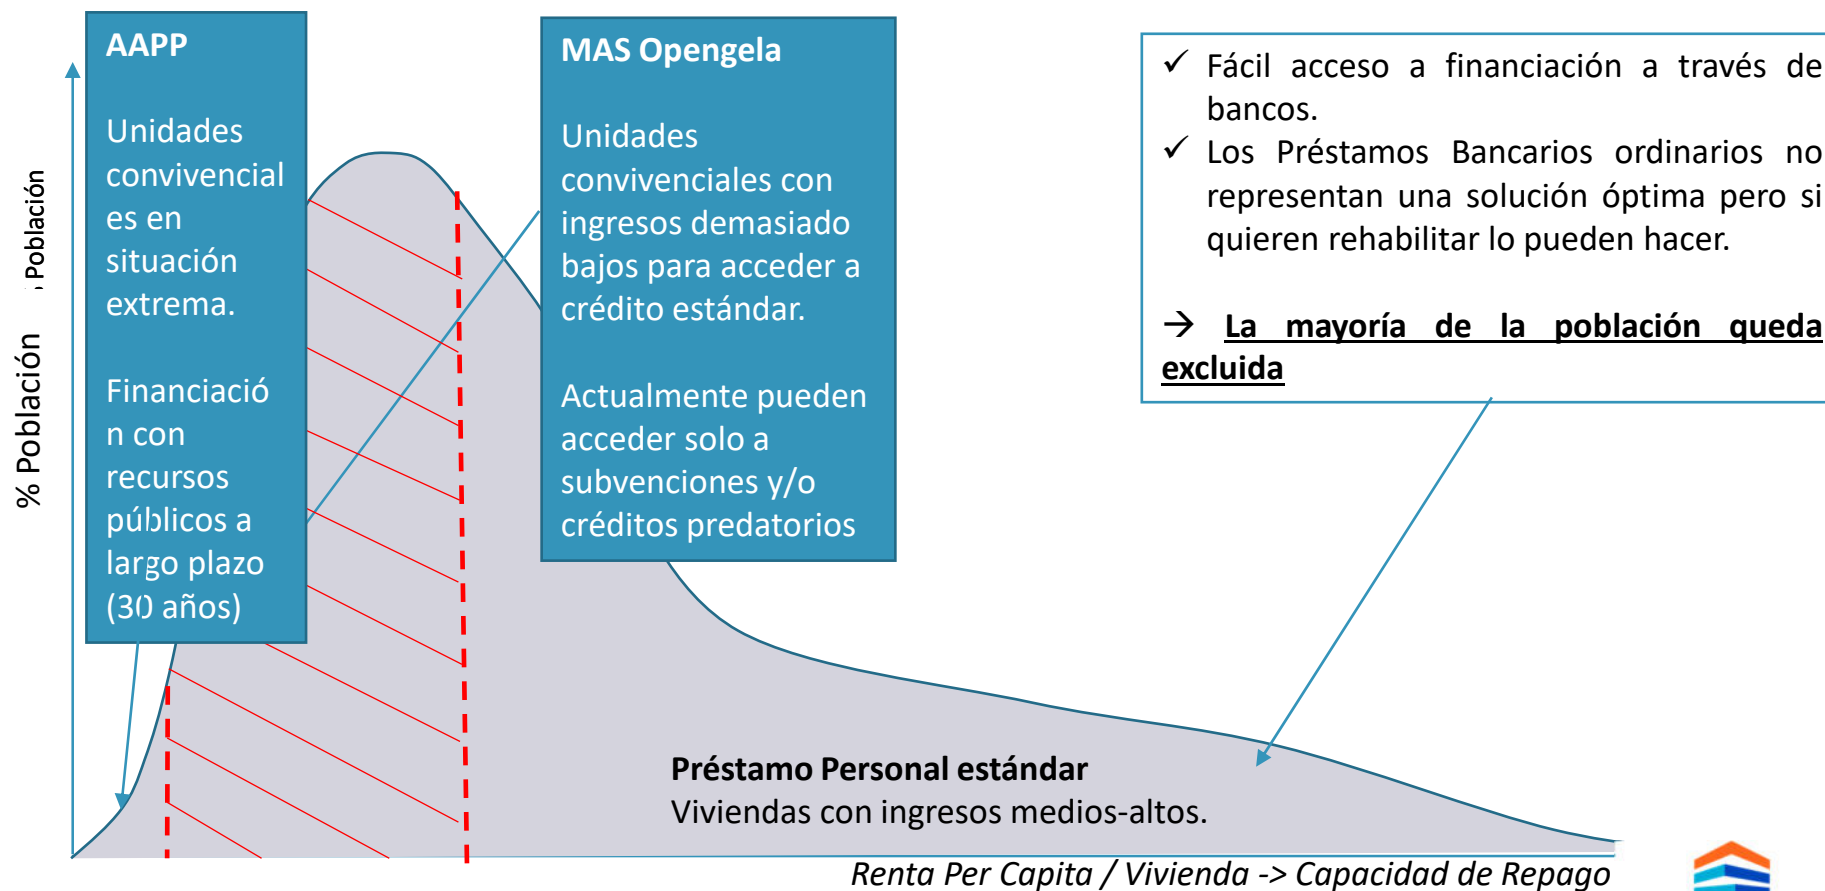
% Población

, Población

AAPP

Unidades convivenciales en situación extrema.

Financiación con recursos públicos a largo plazo (30 años)

MAS Opengela

Unidades convivenciales con ingresos demasiado bajos para acceder a crédito estándar.

Actualmente pueden acceder solo a subvenciones y/o créditos predatorios

✓ Fácil acceso a financiación a través de bancos.
✓ Los Préstamos Bancarios ordinarios no representan una solución óptima pero si quieren rehabilitar lo pueden hacer.

→ **La mayoría de la población queda excluida**

**Préstamo Personal estándar**
Viviendas con ingresos medios-altos.

*Renta Per Capita / Vivienda -> Capacidad de Repago*